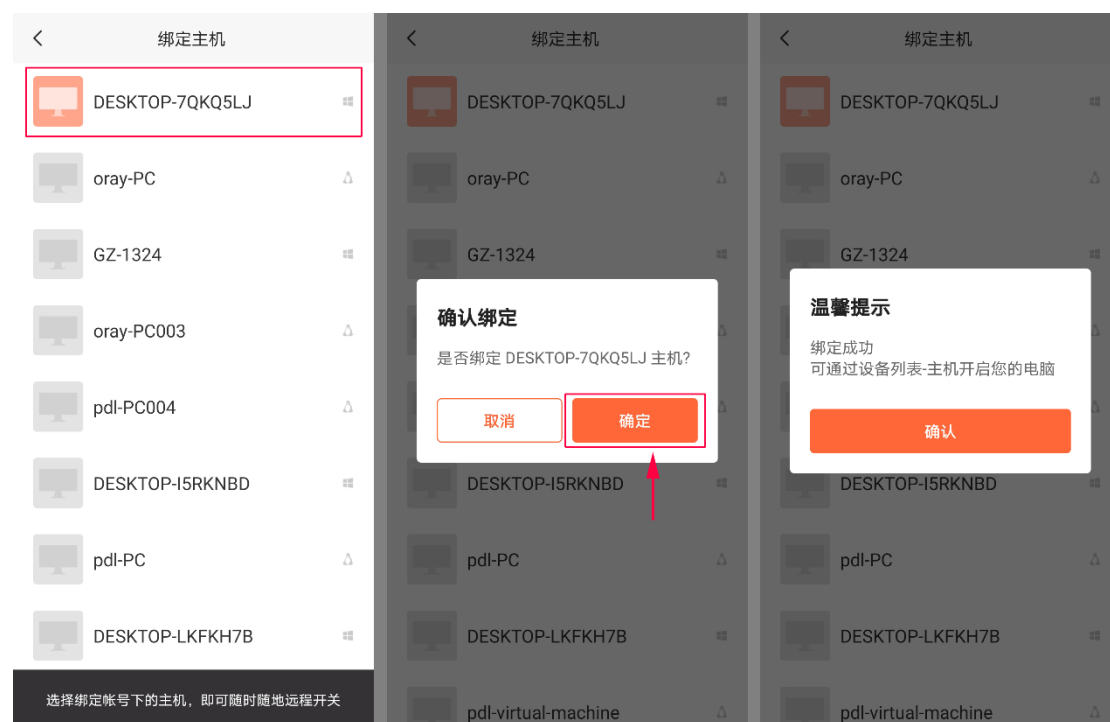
绑定主机

DESKTOP-7QKQ5LJ

oray-PC

GZ-1324

oray-PC003

pdl-PC004

DESKTOP-I5RKNBD

pdl-PC

DESKTOP-LKFKH7B

选择绑定帐号下的主机，即可随时随地远程开关

绑定主机

DESKTOP-7QKQ5LJ

oray-PC

GZ-1324

确认绑定

是否绑定 DESKTOP-7QKQ5LJ 主机?

取消

确定

DESKTOP-I5RKNBD

pdl-PC

DESKTOP-LKFKH7B

pdl-virtual-machine

绑定主机

DESKTOP-7QKQ5LJ

oray-PC

GZ-1324

温馨提示

绑定成功
可通过设备列表-主机开启您的电脑

确认

DESKTOP-I5RKNBD

pdl-PC

DESKTOP-LKFKH7B

pdl-virtual-machine